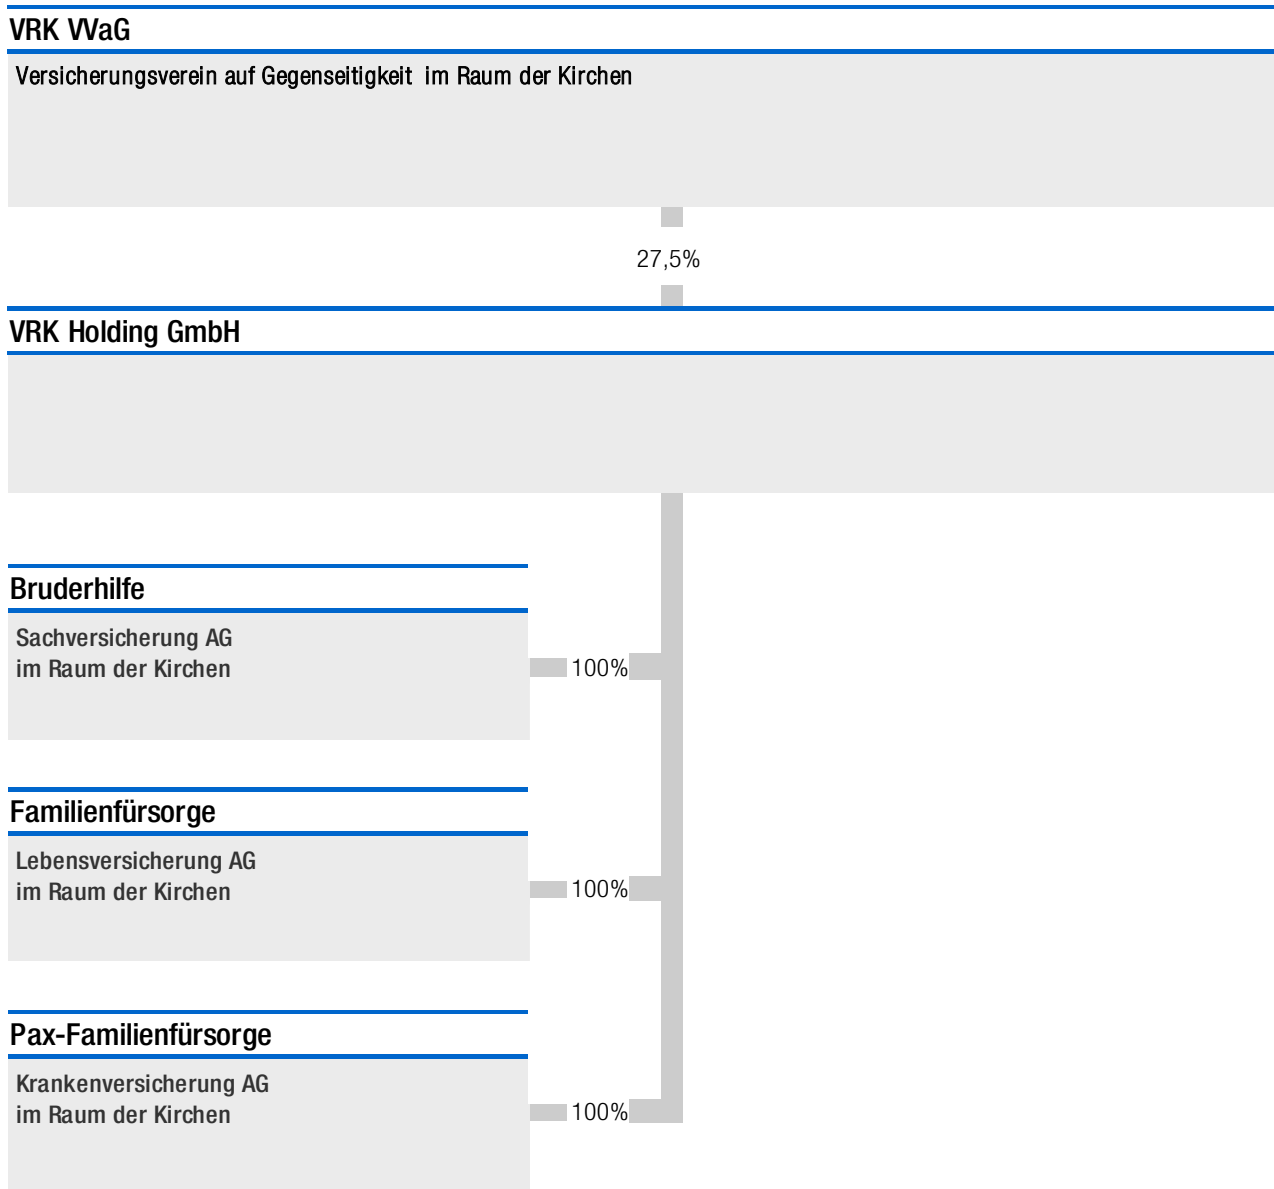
VRK VVaG

Versicherungsverein auf Gegenseitigkeit im Raum der Kirchen

27,5%

VRK Holding GmbH

Bruderhilfe

Sachversicherung AG
im Raum der Kirchen

100%

Familienfürsorge

Lebensversicherung AG
im Raum der Kirchen

100%

Pax-Familienfürsorge

Krankenversicherung AG
im Raum der Kirchen

100%